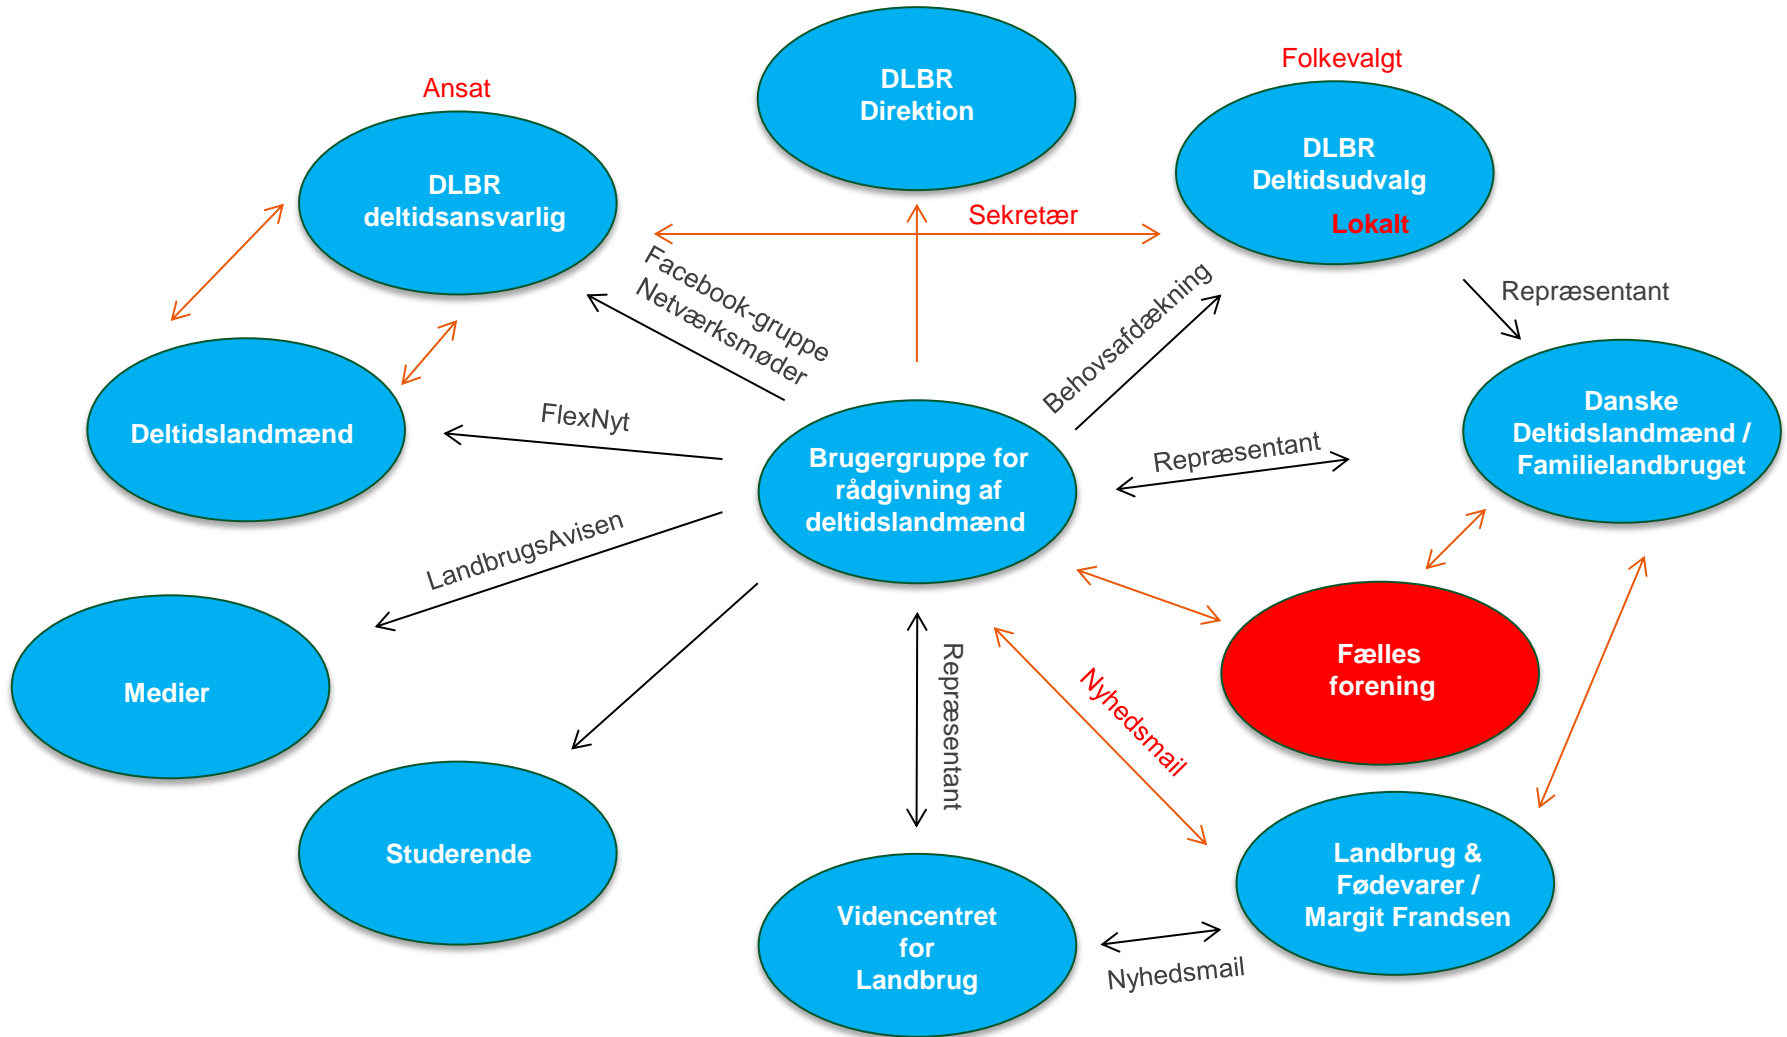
DLBR Direktion

Ansat

DLBR deltidsansvarlig

Folkevalgt

DLBR Deltidsudvalg

Lokalt

Sekretær

Facebook-gruppe

Netværksmøder

Behovsafdækning

Repræsentant

Deltidslandmænd

FlexNyt

Brugergruppe for rådgivning af deltidslandmænd

Repræsentant

Danske Deltidslandmænd / Familielandbruget

LandbrugsAvisen

Medier

Fælles forening

Repræsentant

Nyhedsmail

Studerende

Landbrug & Fødevarer / Margit Frandsen

Videncentret for Landbrug

Nyhedsmail